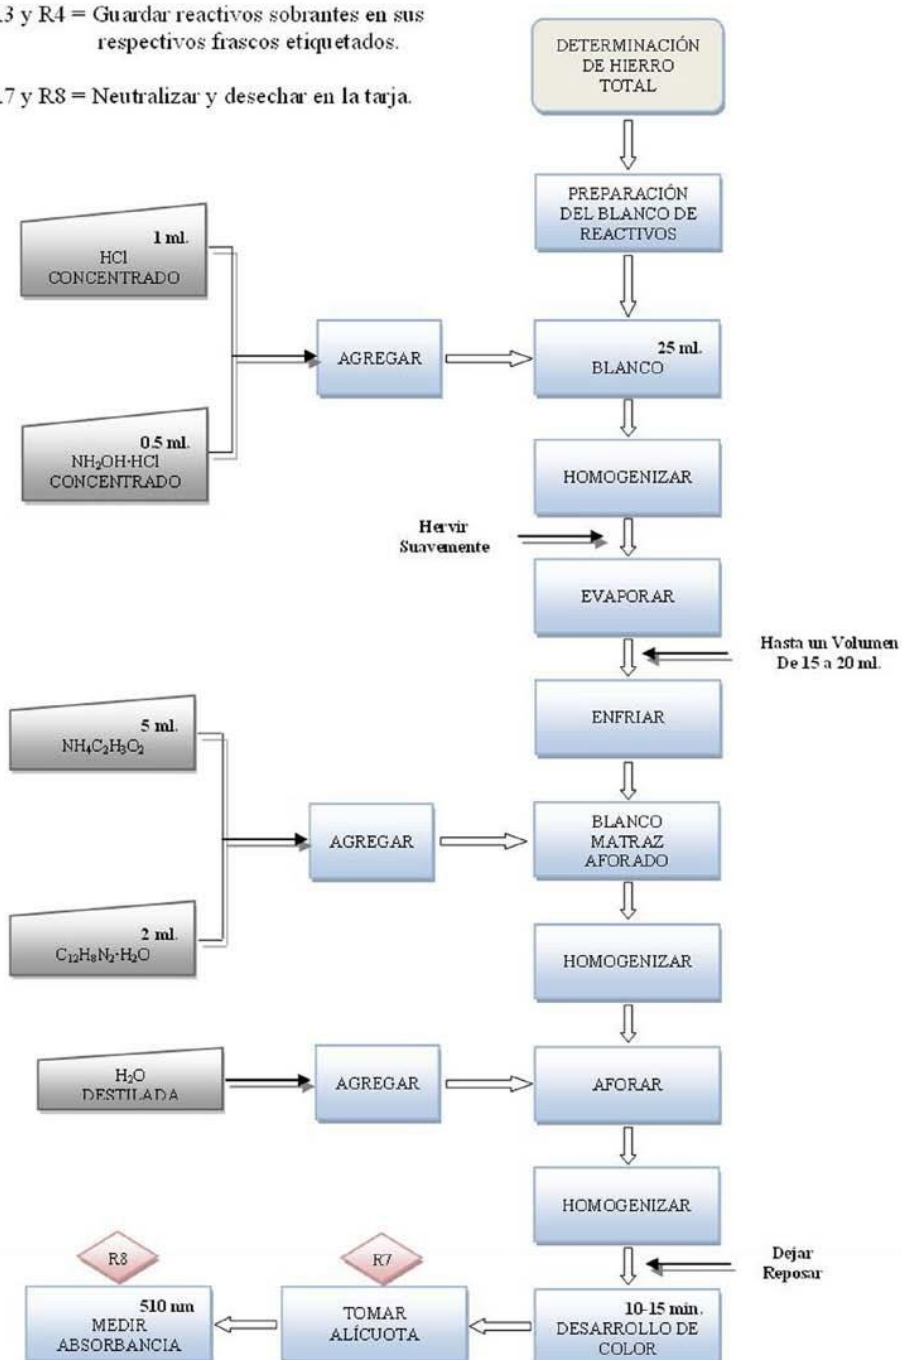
.3 y R4 = Guardar reactivos sobrantes en sus respectivos frascos etiquetados.

.7 y R8 = Neutralizar y desechar en la tarja.

DETERMINACIÓN DE HIERRO TOTAL

PREPARACIÓN DEL BLANCO DE REACTIVOS

1 ml. HCl CONCENTRADO

0.5 ml. $NH_2OH{\cdot}HCl$ CONCENTRADO

AGREGAR

25 ml. BLANCO

HOMOGENIZAR

Hervir Suavemente

EVAPORAR

Hasta un Volumen De 15 a 20 ml.

ENFRIAR

5 ml. $NH_4C_2H_3O_2$

2 ml. $C_{12}H_8N_2{\cdot}H_2O$

AGREGAR

BLANCO MATRAZ AFORADO

HOMOGENIZAR

$H_2O$ DESTILADA

AGREGAR

AFORAR

HOMOGENIZAR

Dejar Reposar

R8

R7

510 nm MEDIR ABSORBANCIA

TOMAR ALÍCUOTA

10-15 min. DESARROLLO DE COLOR